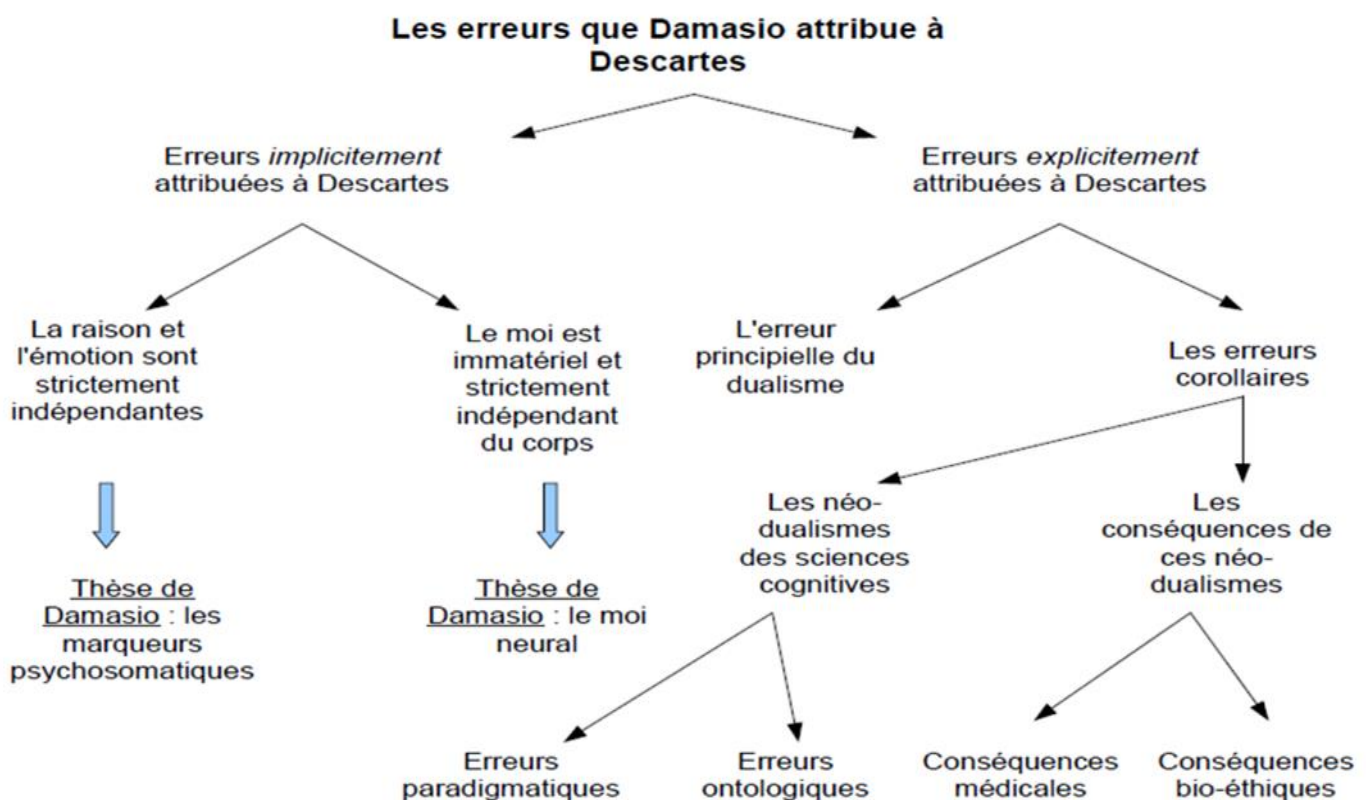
**Les erreurs que Damasio attribue à Descartes**

Erreurs *implicitement* attribuées à Descartes

Erreurs *explicitement* attribuées à Descartes

La raison et l'émotion sont strictement indépendantes

Le moi est immatériel et strictement indépendant du corps

L'erreur principielle du dualisme

Les erreurs corollaires

Thèse de Damasio : les marqueurs psychosomatiques

Thèse de Damasio : le moi neural

Les néo-dualismes des sciences cognitives

Les conséquences de ces néo-dualismes

Erreurs paradigmatiques

Erreurs ontologiques

Conséquences médicales

Conséquences bio-éthiques